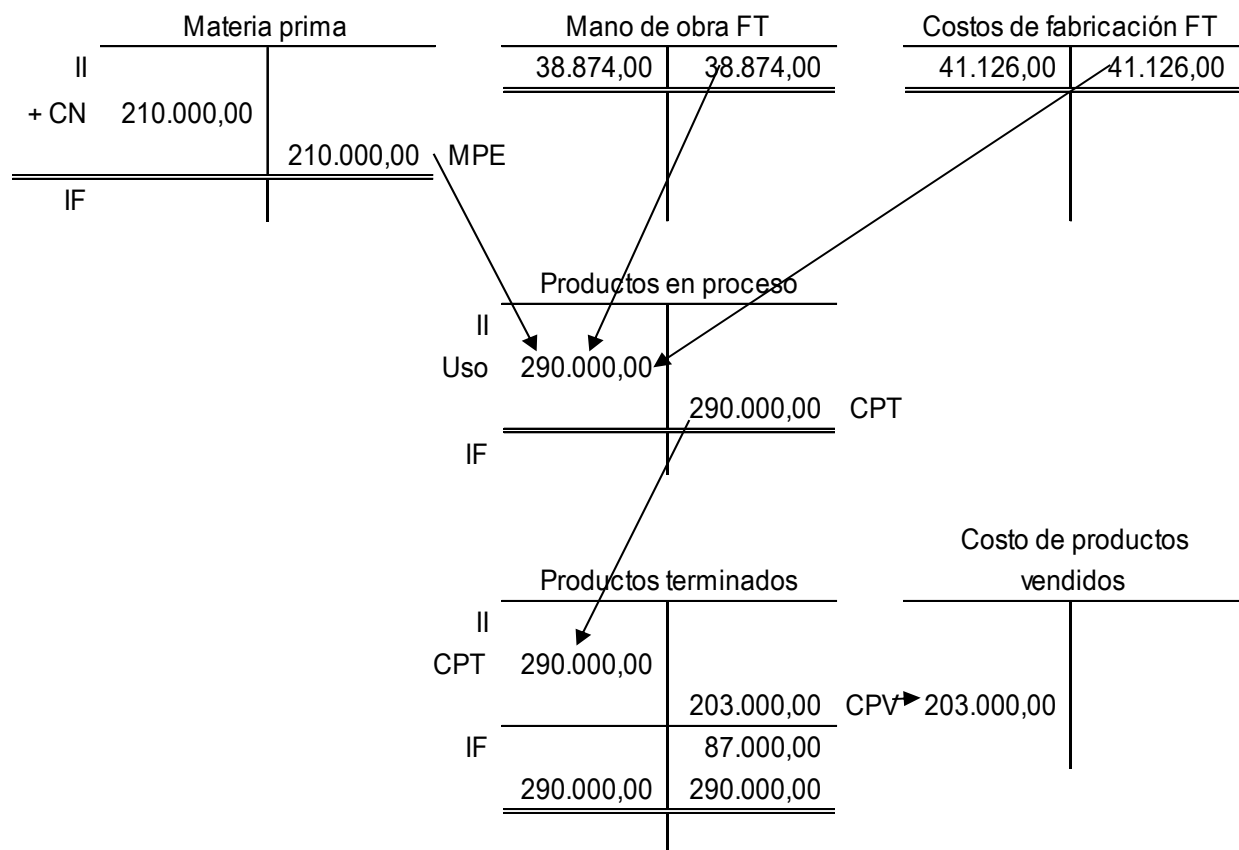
Materia prima
II
+ CN 210.000,00
210.000,00 MPE
IF

Mano de obra FT
38.874,00 | 38.874,00

Costos de fabricación FT
41.126,00 | 41.126,00

Productos en proceso
II
Uso 290.000,00
290.000,00 CPT
IF

Productos terminados
II
CPT 290.000,00
203.000,00 CPV
IF 87.000,00
290.000,00 | 290.000,00

Costo de productos vendidos
203.000,00